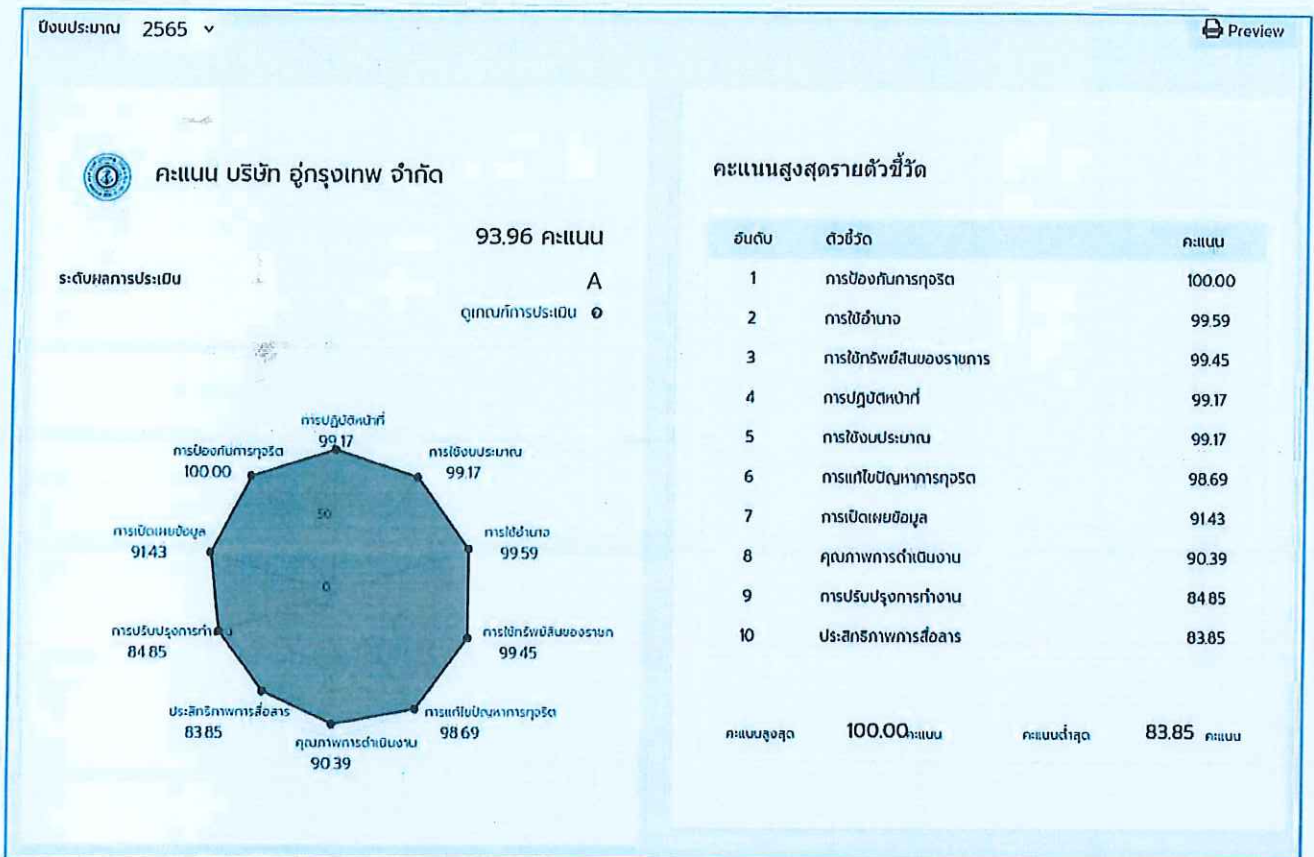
ปีงบประมาณ 2565 ⌄

Preview

คะแนน บริษัท อู่กรุงเทพ จำกัด

93.96 คะแนน

ระดับผลการประเมิน A

ดูเกณฑ์การประเมิน

การปฏิบัติหน้าที่ 99.17
การใช้งบประมาณ 99.17
การใช้อำนาจ 99.59
การใช้ทรัพย์สินของราชก 99.45
การแก้ไขปัญหาการทุจริต 98.69
คุณภาพการดำเนินงาน 90.39
ประสิทธิภาพการสื่อสาร 83.85
การปรับปรุงการทำงาน 84.85
การเปิดเผยข้อมูล 91.43
การป้องกันการทุจริต 100.00
50
0

คะแนนสูงสุดรายตัวชี้วัด

| อันดับ | ตัวชี้วัด | คะแนน |
|---|---|---|
| 1 | การป้องกันการทุจริต | 100.00 |
| 2 | การใช้อำนาจ | 99.59 |
| 3 | การใช้ทรัพย์สินของราชการ | 99.45 |
| 4 | การปฏิบัติหน้าที่ | 99.17 |
| 5 | การใช้งบประมาณ | 99.17 |
| 6 | การแก้ไขปัญหาการทุจริต | 98.69 |
| 7 | การเปิดเผยข้อมูล | 91.43 |
| 8 | คุณภาพการดำเนินงาน | 90.39 |
| 9 | การปรับปรุงการทำงาน | 84.85 |
| 10 | ประสิทธิภาพการสื่อสาร | 83.85 |

คะแนนสูงสุด 100.00 คะแนน คะแนนต่ำสุด 83.85 คะแนน